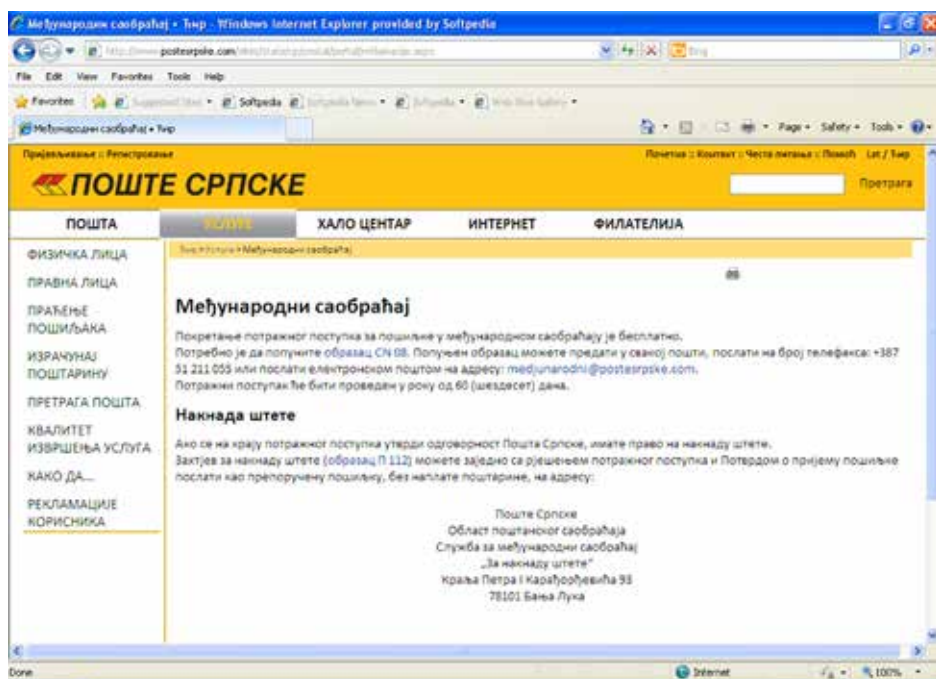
Међународни саобраћај - Тмр - Windows Internet Explorer provided by Softpedia

http://www.postesrpske.com/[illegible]

Bing

File Edit View Favorites Tools Help

Favorites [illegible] Softpedia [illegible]

Међународни саобраћај - Тмр

Page • Safety • Tools •

Пријављивање :: Регистровање

Почетна :: Контакт :: Често питања :: Помоћ Lat / Тмр

ПОШТЕ СРПСКЕ

Претрага

ПОШТА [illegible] ХАЛО ЦЕНТАР ИНТЕРНЕТ ФИЛАТЕЛИЈА

ФИЗИЧКА ЛИЦА

ПРАВНА ЛИЦА

ПРАЋЕЊЕ ПОШИЉАКА

ИЗРАЧУНАЈ ПОШТАРИНУ

ПРЕТРАГА ПОШТА

КВАЛИТЕТ ИЗВРШЕЊА УСЛУГА

КАКО ДА...

РЕКЛАМАЦИЈЕ КОРИСНИКА

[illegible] > Међународни саобраћај

Међународни саобраћај

Покретање потражног поступка за пошиљке у међународном саобраћају је бесплатно.
Потребно је да попуните образац CN 08. Попуњен образац можете предати у свакој пошти, послати на број телефакса: +387 51 211 055 или послати електронском поштом на адресу: medjunarodni@postesrpske.com.
Потражни поступак ће бити проведен у року од 60 (шездесет) дана.

Накнада штете

Ако се на крају потражног поступка утврди одговорност Пошта Српске, имате право на накнаду штете.
Захтјев за накнаду штете (образац П 112) можете заједно са рјешењем потражног поступка и Потврдом о пријему пошиљке послати као препоручену пошиљку, без наплате поштарине, на адресу:

Поште Српске
Област поштанског саобраћаја
Служба за међународни саобраћај
„За накнаду штете"
Краља Петра I Карађорђевића 93
78101 Бања Лука

Done Internet 100%